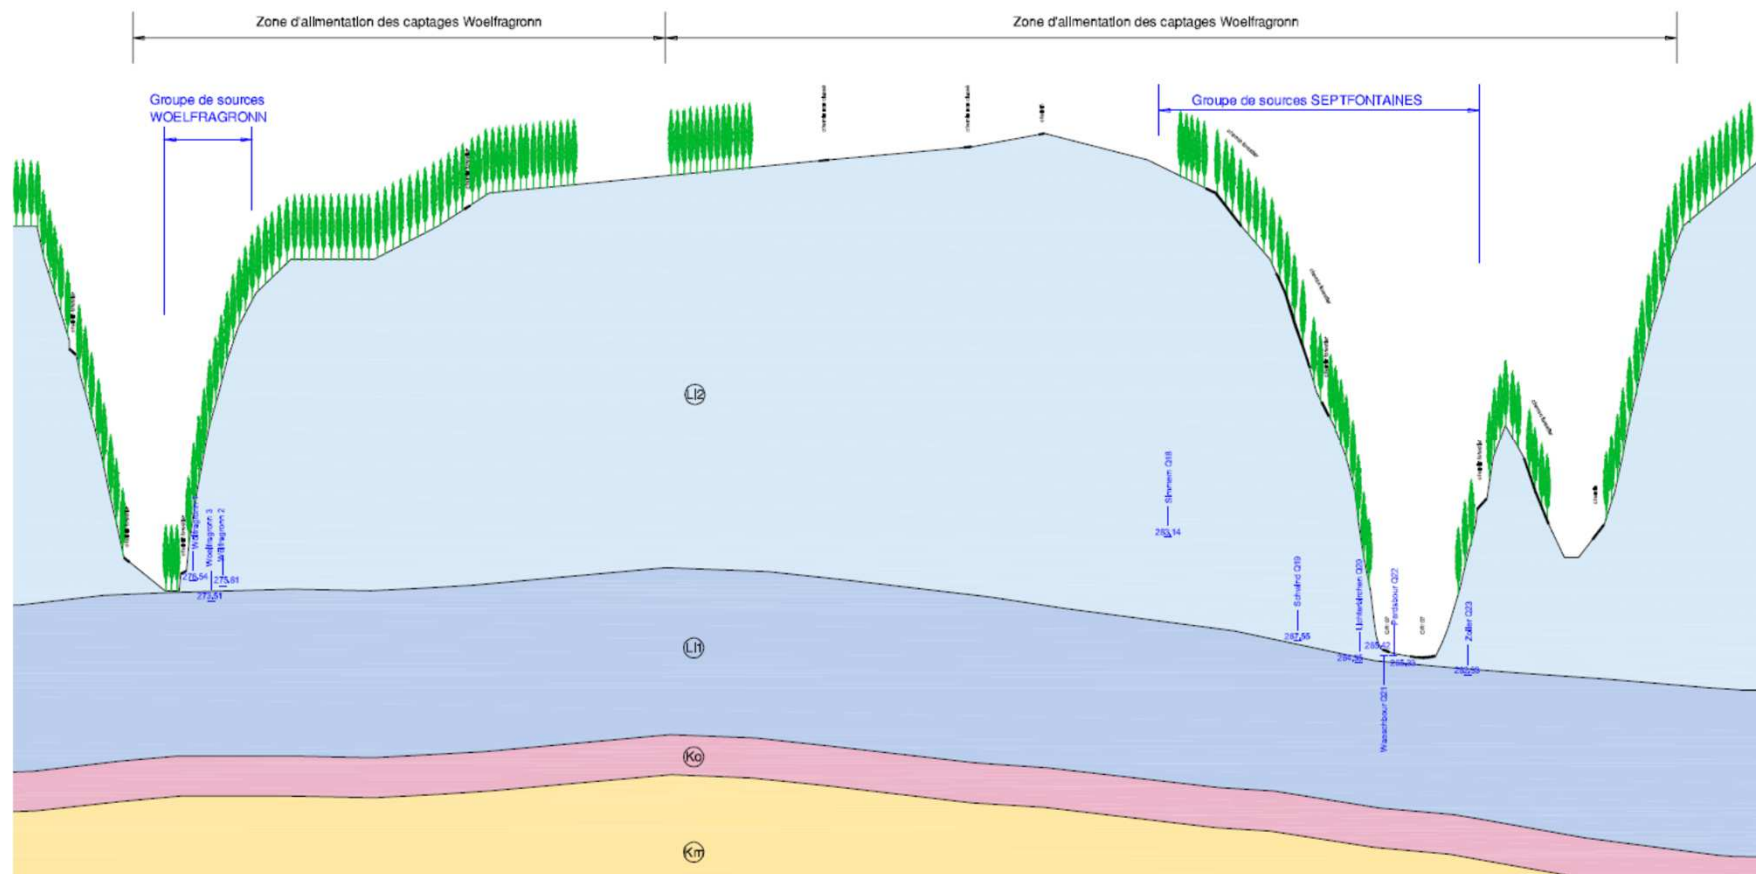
Zone d'alimentation des captages Woelfragronn

Zone d'alimentation des captages Woelfragronn

Groupe de sources WOELFRAGRONN

Groupe de sources SEPTFONTAINES

Li2

Li1

Ko

Km

Woelfragronn 3

Woelfragronn 2

276.54

273.61

273.51

Simmen Q18

283.14

Schwind Q19

267.55

Lintermichen Q20

Pardelbour Q22

Waschbour Q21

Zoller Q23

264.38

265.43

265.20

262.89

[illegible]